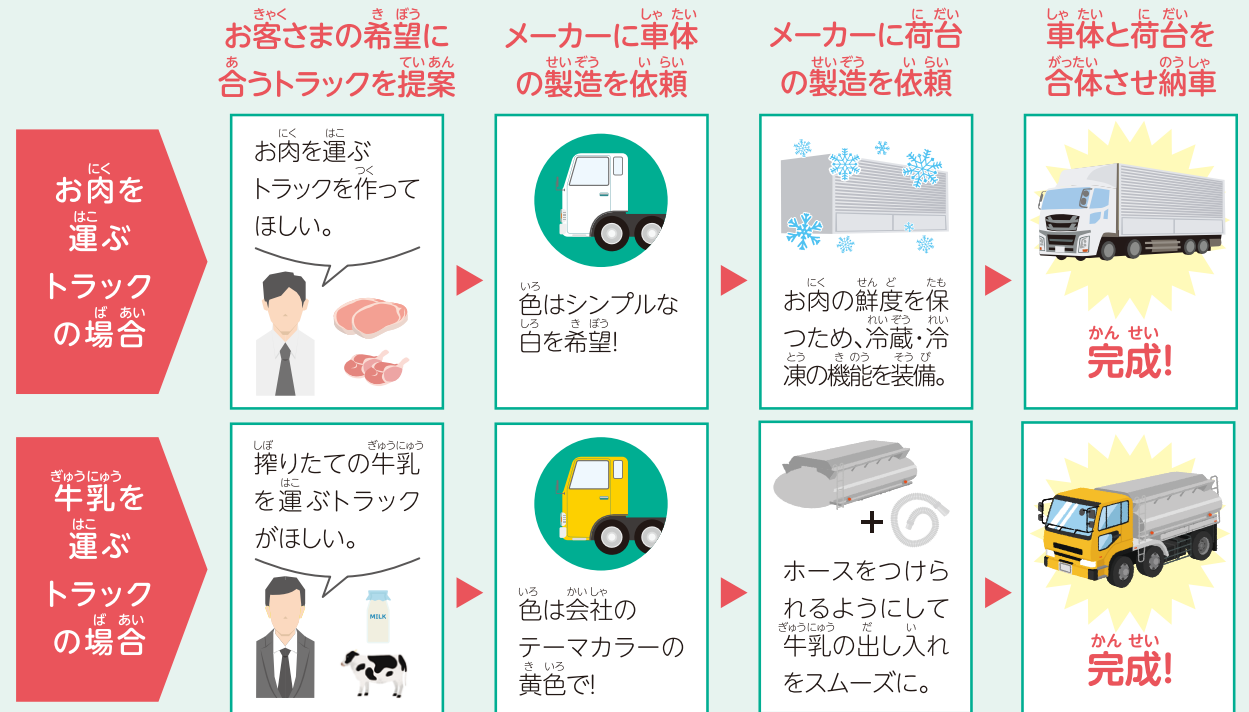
お客さまの希望に合うトラックを提案

メーカーに車体の製造を依頼

メーカーに荷台の製造を依頼

車体と荷台を合体させ納車

お肉を運ぶトラックの場合

お肉を運ぶトラックを作ってほしい。

色はシンプルな白を希望!

お肉の鮮度を保つため、冷蔵・冷凍の機能を装備。

完成!

牛乳を運ぶトラックの場合

搾りたての牛乳を運ぶトラックがほしい。

MILK

色は会社のテーマカラーの黄色で!

ホースをつけられるようにして牛乳の出し入れをスムーズに。

完成!